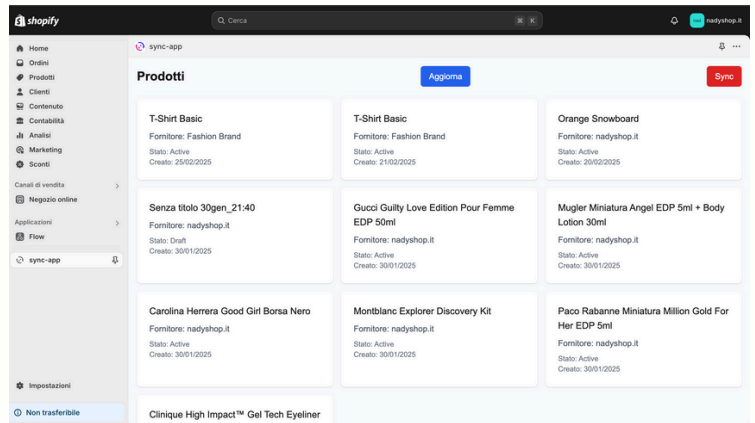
shopify
Q Cerca
⌘ K
nadyshop.it

Home
Ordini
Prodotti
Clienti
Contenuto
Contabilità
Analisi
Marketing
Sconti

Canali di vendita
Negozio online

Applicazioni
Flow

sync-app

Impostazioni

Non trasferibile

sync-app

Prodotti

Aggiorna

Sync

T-Shirt Basic
Fornitore: Fashion Brand
Stato: Active
Creato: 25/02/2025

T-Shirt Basic
Fornitore: Fashion Brand
Stato: Active
Creato: 21/02/2025

Orange Snowboard
Fornitore: nadyshop.it
Stato: Active
Creato: 20/02/2025

Senza titolo 30gen_21:40
Fornitore: nadyshop.it
Stato: Draft
Creato: 30/01/2025

Gucci Guilty Love Edition Pour Femme EDP 50ml
Fornitore: nadyshop.it
Stato: Active
Creato: 30/01/2025

Mugler Miniatura Angel EDP 5ml + Body Lotion 30ml
Fornitore: nadyshop.it
Stato: Active
Creato: 30/01/2025

Carolina Herrera Good Girl Borsa Nero
Fornitore: nadyshop.it
Stato: Active
Creato: 30/01/2025

Montblanc Explorer Discovery Kit
Fornitore: nadyshop.it
Stato: Active
Creato: 30/01/2025

Paco Rabanne Miniatura Million Gold For Her EDP 5ml
Fornitore: nadyshop.it
Stato: Active
Creato: 30/01/2025

Clinique High Impact™ Gel Tech Eyeliner